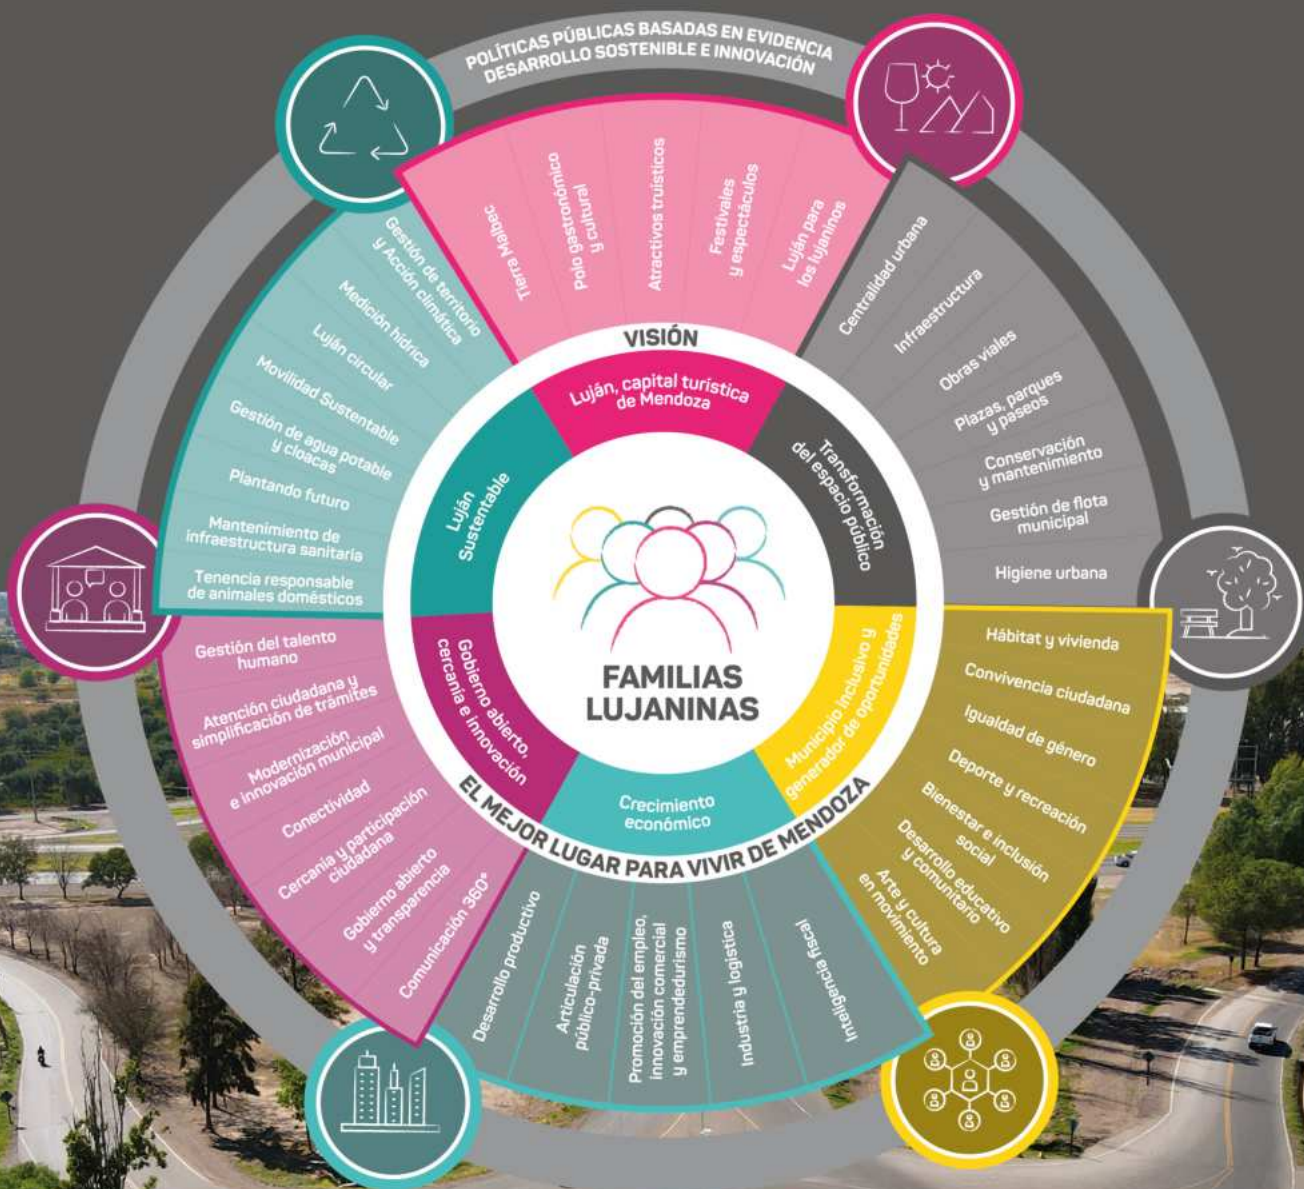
POLÍTICAS PÚBLICAS BASADAS EN EVIDENCIA
DESARROLLO SOSTENIBLE E INNOVACIÓN

Tierra Malbec
Polo gastronómico y cultural
Atractivos truisticos
Festivales y espectáculos
Luján para los lujaninos

Centralidad urbana
Infraestructura
Obras viales
Plazas, parques y paseos
Conservación y mantenimiento
Gestión de flota municipal
Higiene urbana

Hábitat y vivienda
Convivencia ciudadana
Igualdad de género
Deporte y recreación
Bienestar e inclusión social
Desarrollo educativo y comunitario
Arte y cultura en movimiento

Desarrollo productivo
Articulación público-privada
Promoción del empleo, innovación comercial y emprendedurismo
Industria y logística
Inteligencia fiscal

Gestión del talento humano
Atención ciudadana y simplificación de trámites
Modernización e innovación municipal
Conectividad
Cercanía y participación ciudadana
Gobierno abierto y transparencia
Comunicación 360°

Gestión de territorio y Acción climática
Medición hídrica
Luján circular
Movilidad Sustentable
Gestión de agua potable y cloacas
Plantando futuro
Mantenimiento de infraestructura sanitaria
Tenencia responsable de animales domésticos

VISIÓN
Luján, capital turística de Mendoza
Transformación del espacio público
Municipio inclusivo y generador de oportunidades
Crecimiento económico
Gobierno abierto, cercanía e innovación
Luján Sustentable

FAMILIAS LUJANINAS

EL MEJOR LUGAR PARA VIVIR DE MENDOZA